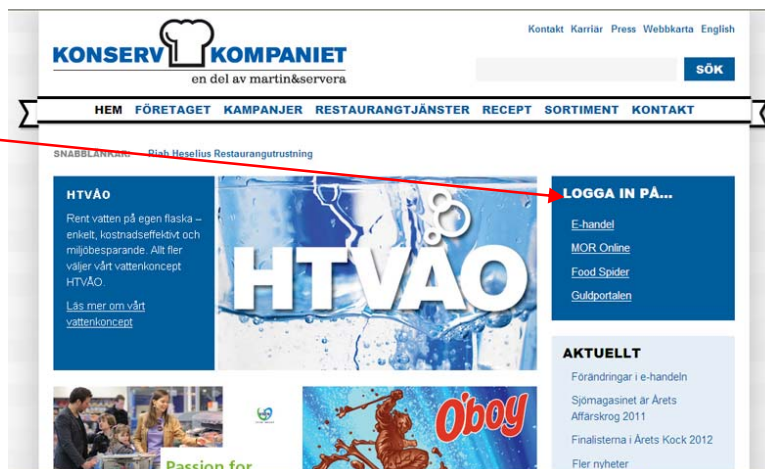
KONSERV KOMPANIET
en del av martin&servera

Kontakt Karriär Press Webbkarta English

SÖK

HEM FÖRETAGET KAMPANJER RESTAURANGTJÄNSTER RECEPT SORTIMENT KONTAKT

SNABBLÄNKAR: Righ Heselius Restaurangutrustning

HTVÅO

Rent vatten på egen flaska – enkelt, kostnadseffektivt och miljöbesparande. Allt fler väljer vårt vattenkoncept HTVÅO.

Läs mer om vårt vattenkoncept

HTVÅO

LOGGA IN PÅ...

E-handel

MOR Online

Food Spider

Guldportalen

AKTUELLT

Förändringar i e-handeln

Sjömagasinet är Årets Affärskrog 2011

Finalisterna i Årets Kock 2012

Fler nyheter

Passion for

O'boy